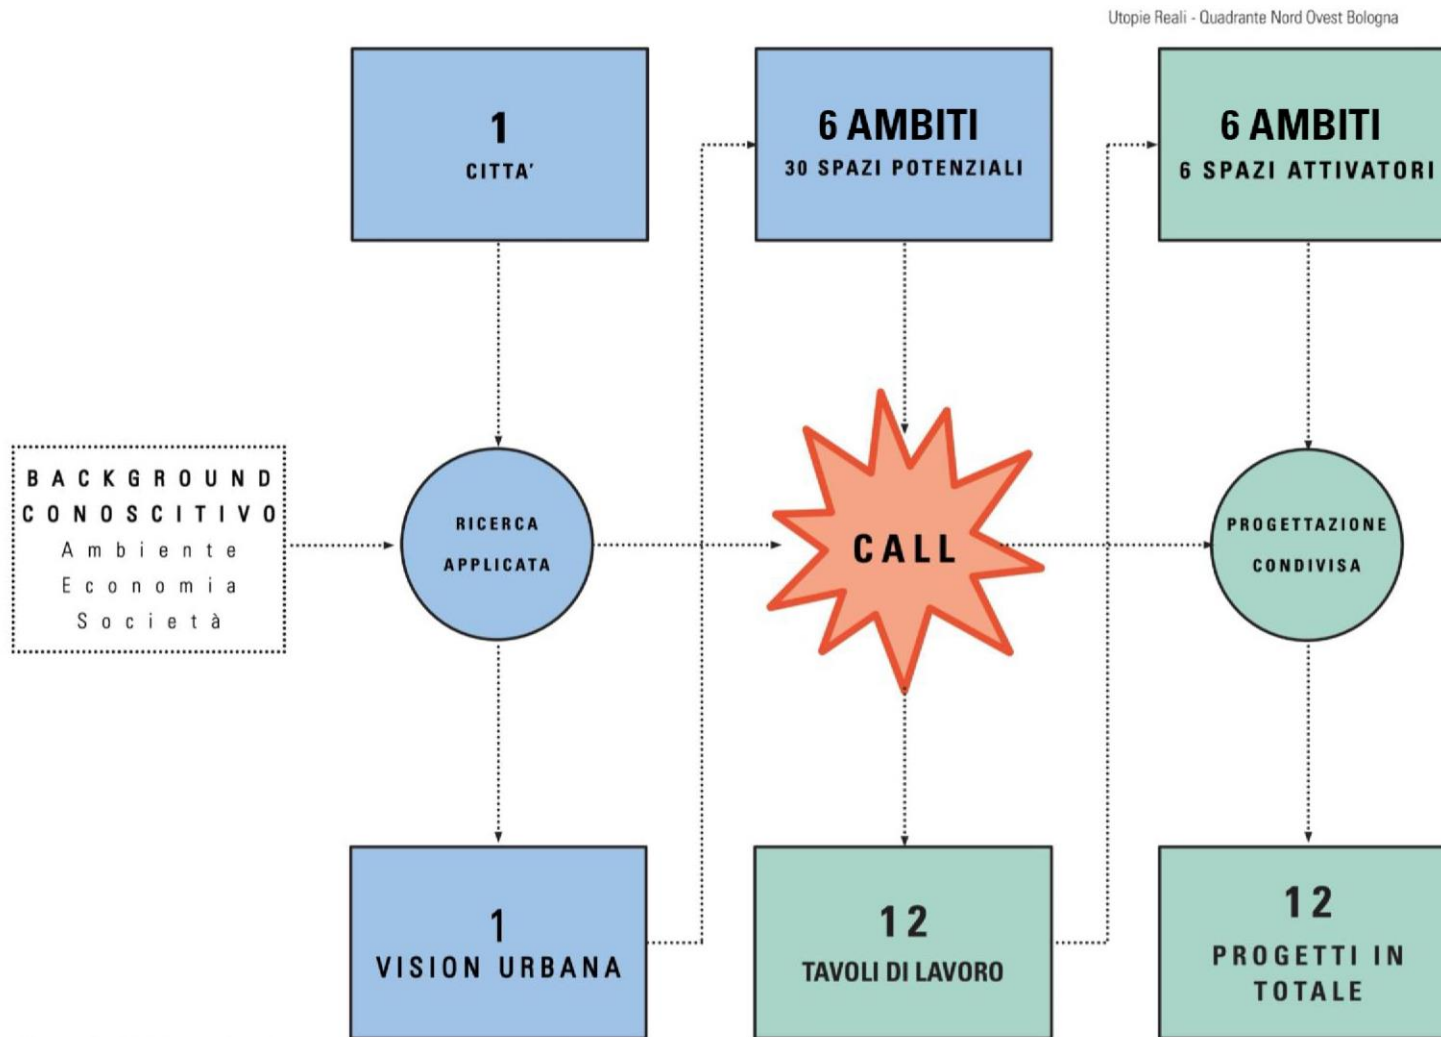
Utopie Reali - Quadrante Nord Ovest Bologna

1
CITTA'

6 AMBITI
30 SPAZI POTENZIALI

6 AMBITI
6 SPAZI ATTIVATORI

BACKGROUND
CONOSCITIVO
Ambiente
Economia
Società

RICERCA
APPLICATA

CALL

PROGETTAZIONE
CONDIVISA

1
VISION URBANA

12
TAVOLI DI LAVORO

12
PROGETTI IN TOTALE